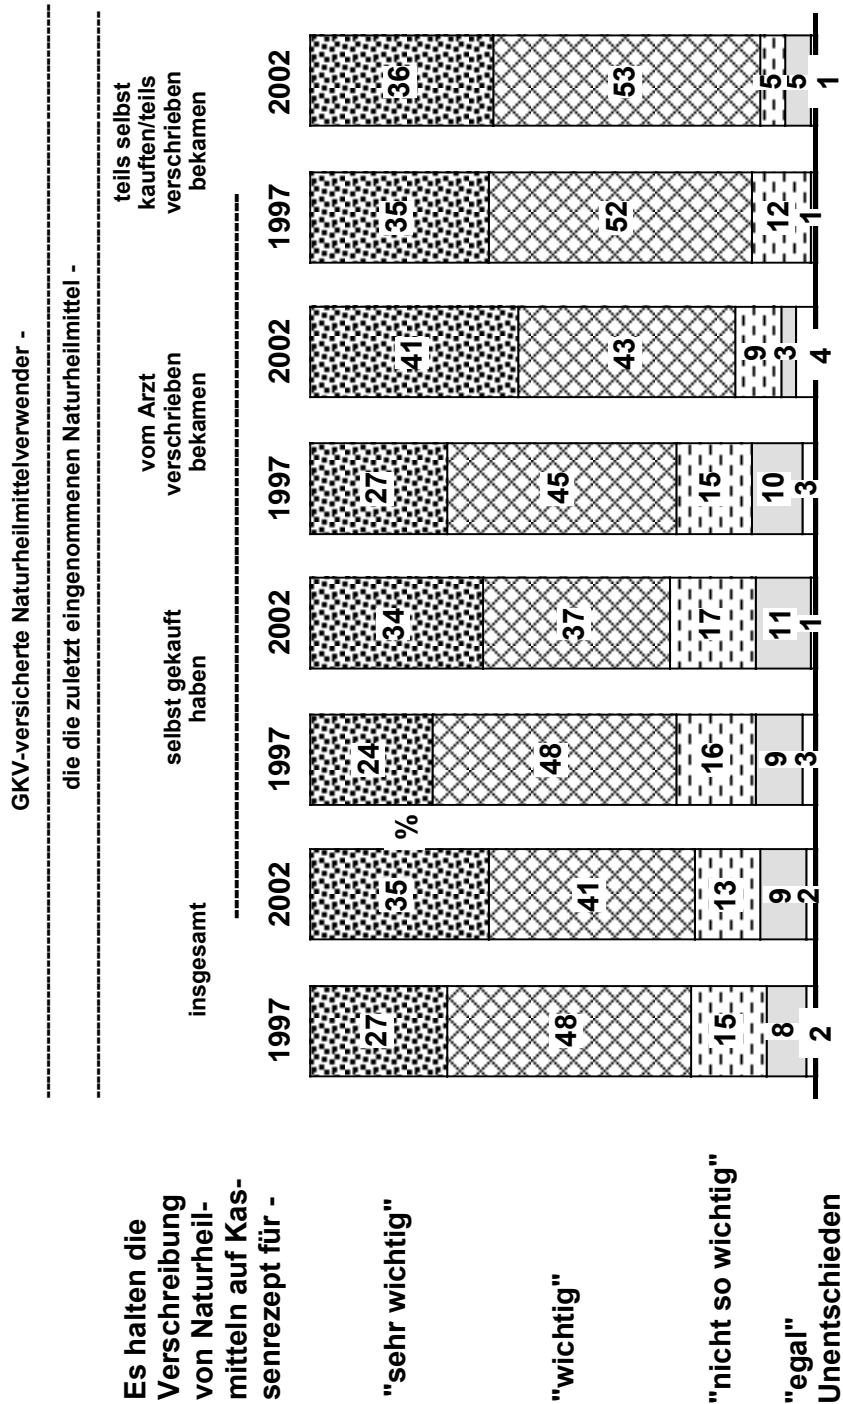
Es halten die Verschreibung von Naturheilmitteln auf Kassenrezept für -

"sehr wichtig"

"wichtig"

"nicht so wichtig"

"egal"
Unentschieden

GKV-versicherte Naturheilmittelverwender -

die die zuletzt eingenommenen Naturheilmittel -

| | insgesamt | | selbst gekauft haben | | vom Arzt verschrieben bekamen | | teils selbst kauften/teils verschrieben bekamen | |
|---|---|---|---|---|---|---|---|---|
| | 1997 | 2002 | 1997 | 2002 | 1997 | 2002 | 1997 | 2002 |
| "sehr wichtig" | 27 | 35 | 24 | 34 | 27 | 41 | 35 | 36 |
| "wichtig" | 48 | 41 | 48 | 37 | 45 | 43 | 52 | 53 |
| "nicht so wichtig" | 15 | 13 | 16 | 17 | 15 | 9 | 12 | 5 |
| "egal" | 8 | 9 | 9 | 11 | 10 | 3 | | 5 |
| Unentschieden | 2 | 2 | 3 | 1 | 3 | 4 | 1 | 1 |

%